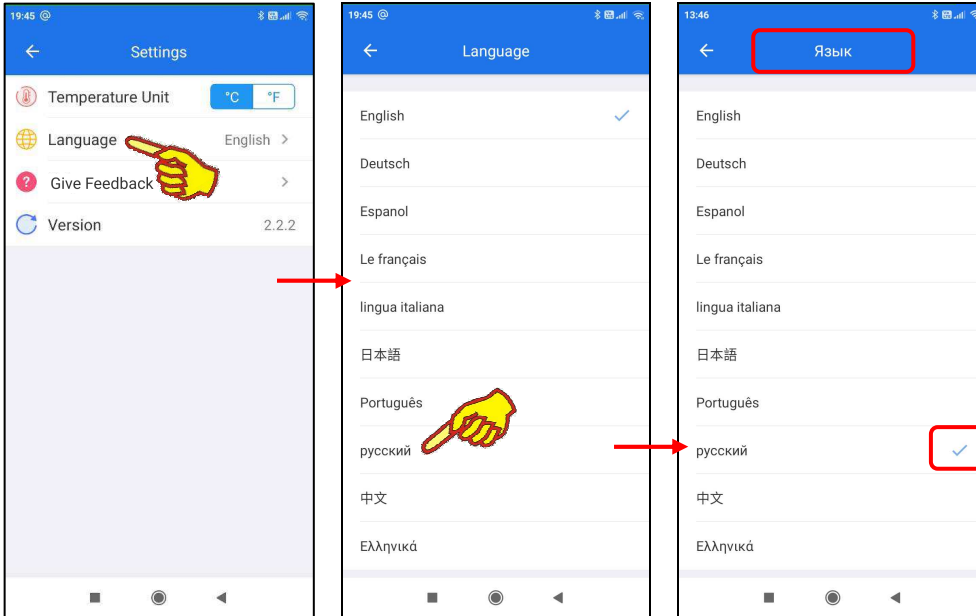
19:45 @

Settings

Temperature Unit °C °F

Language English >

Give Feedback >

Version 2.2.2

19:45 @

Language

English

Deutsch

Espanol

Le français

lingua italiana

日本語

Português

русский

中文

Ελληνικά

13:46

Язык

English

Deutsch

Espanol

Le français

lingua italiana

日本語

Português

русский

中文

Ελληνικά